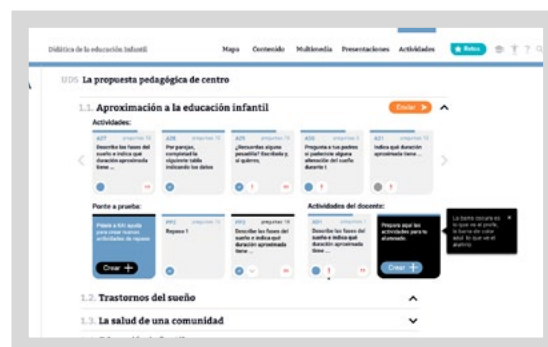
Didáctica de la educación infantil

Mapa Contenido Multimedia Presentaciones Actividades

Retos

U05 La propuesta pedagógica de centro

1.1. Aproximación a la educación infantil

Enviar

Actividades:

A07 preguntas 10
Describe las fases del sueño e indica qué duración aproximada tiene ...

A08 preguntas 10
Por parejas, completad la siguiente tabla indicando los datos

A09 preguntas 10
¿Recuerdas alguna pesadilla? Escríbela y, si quieres,

A10 preguntas 10
Pregunta a tus padres si padeciste alguna alteración del sueño durante t

A11 preguntas 10
Indica qué duración aproximada tiene ...

Ponte a prueba:

Pulsa a Kit ayuda para crear nuevas actividades de repaso

Crear

PR1 preguntas 10
Repaso 1

PR2 preguntas 10
Describe las fases del sueño e indica qué duración aproximada tiene ...

Actividades del docente:

AD1 preguntas 10
Describe las fases del sueño e indica qué duración aproximada tiene ...

Prepara aquí las actividades para tu alumnado

Crear

La barra oscura es lo que ve el profe, la barra de color azul, lo que ve el alumno

1.2. Trastornos del sueño

1.3. La salud de una comunidad